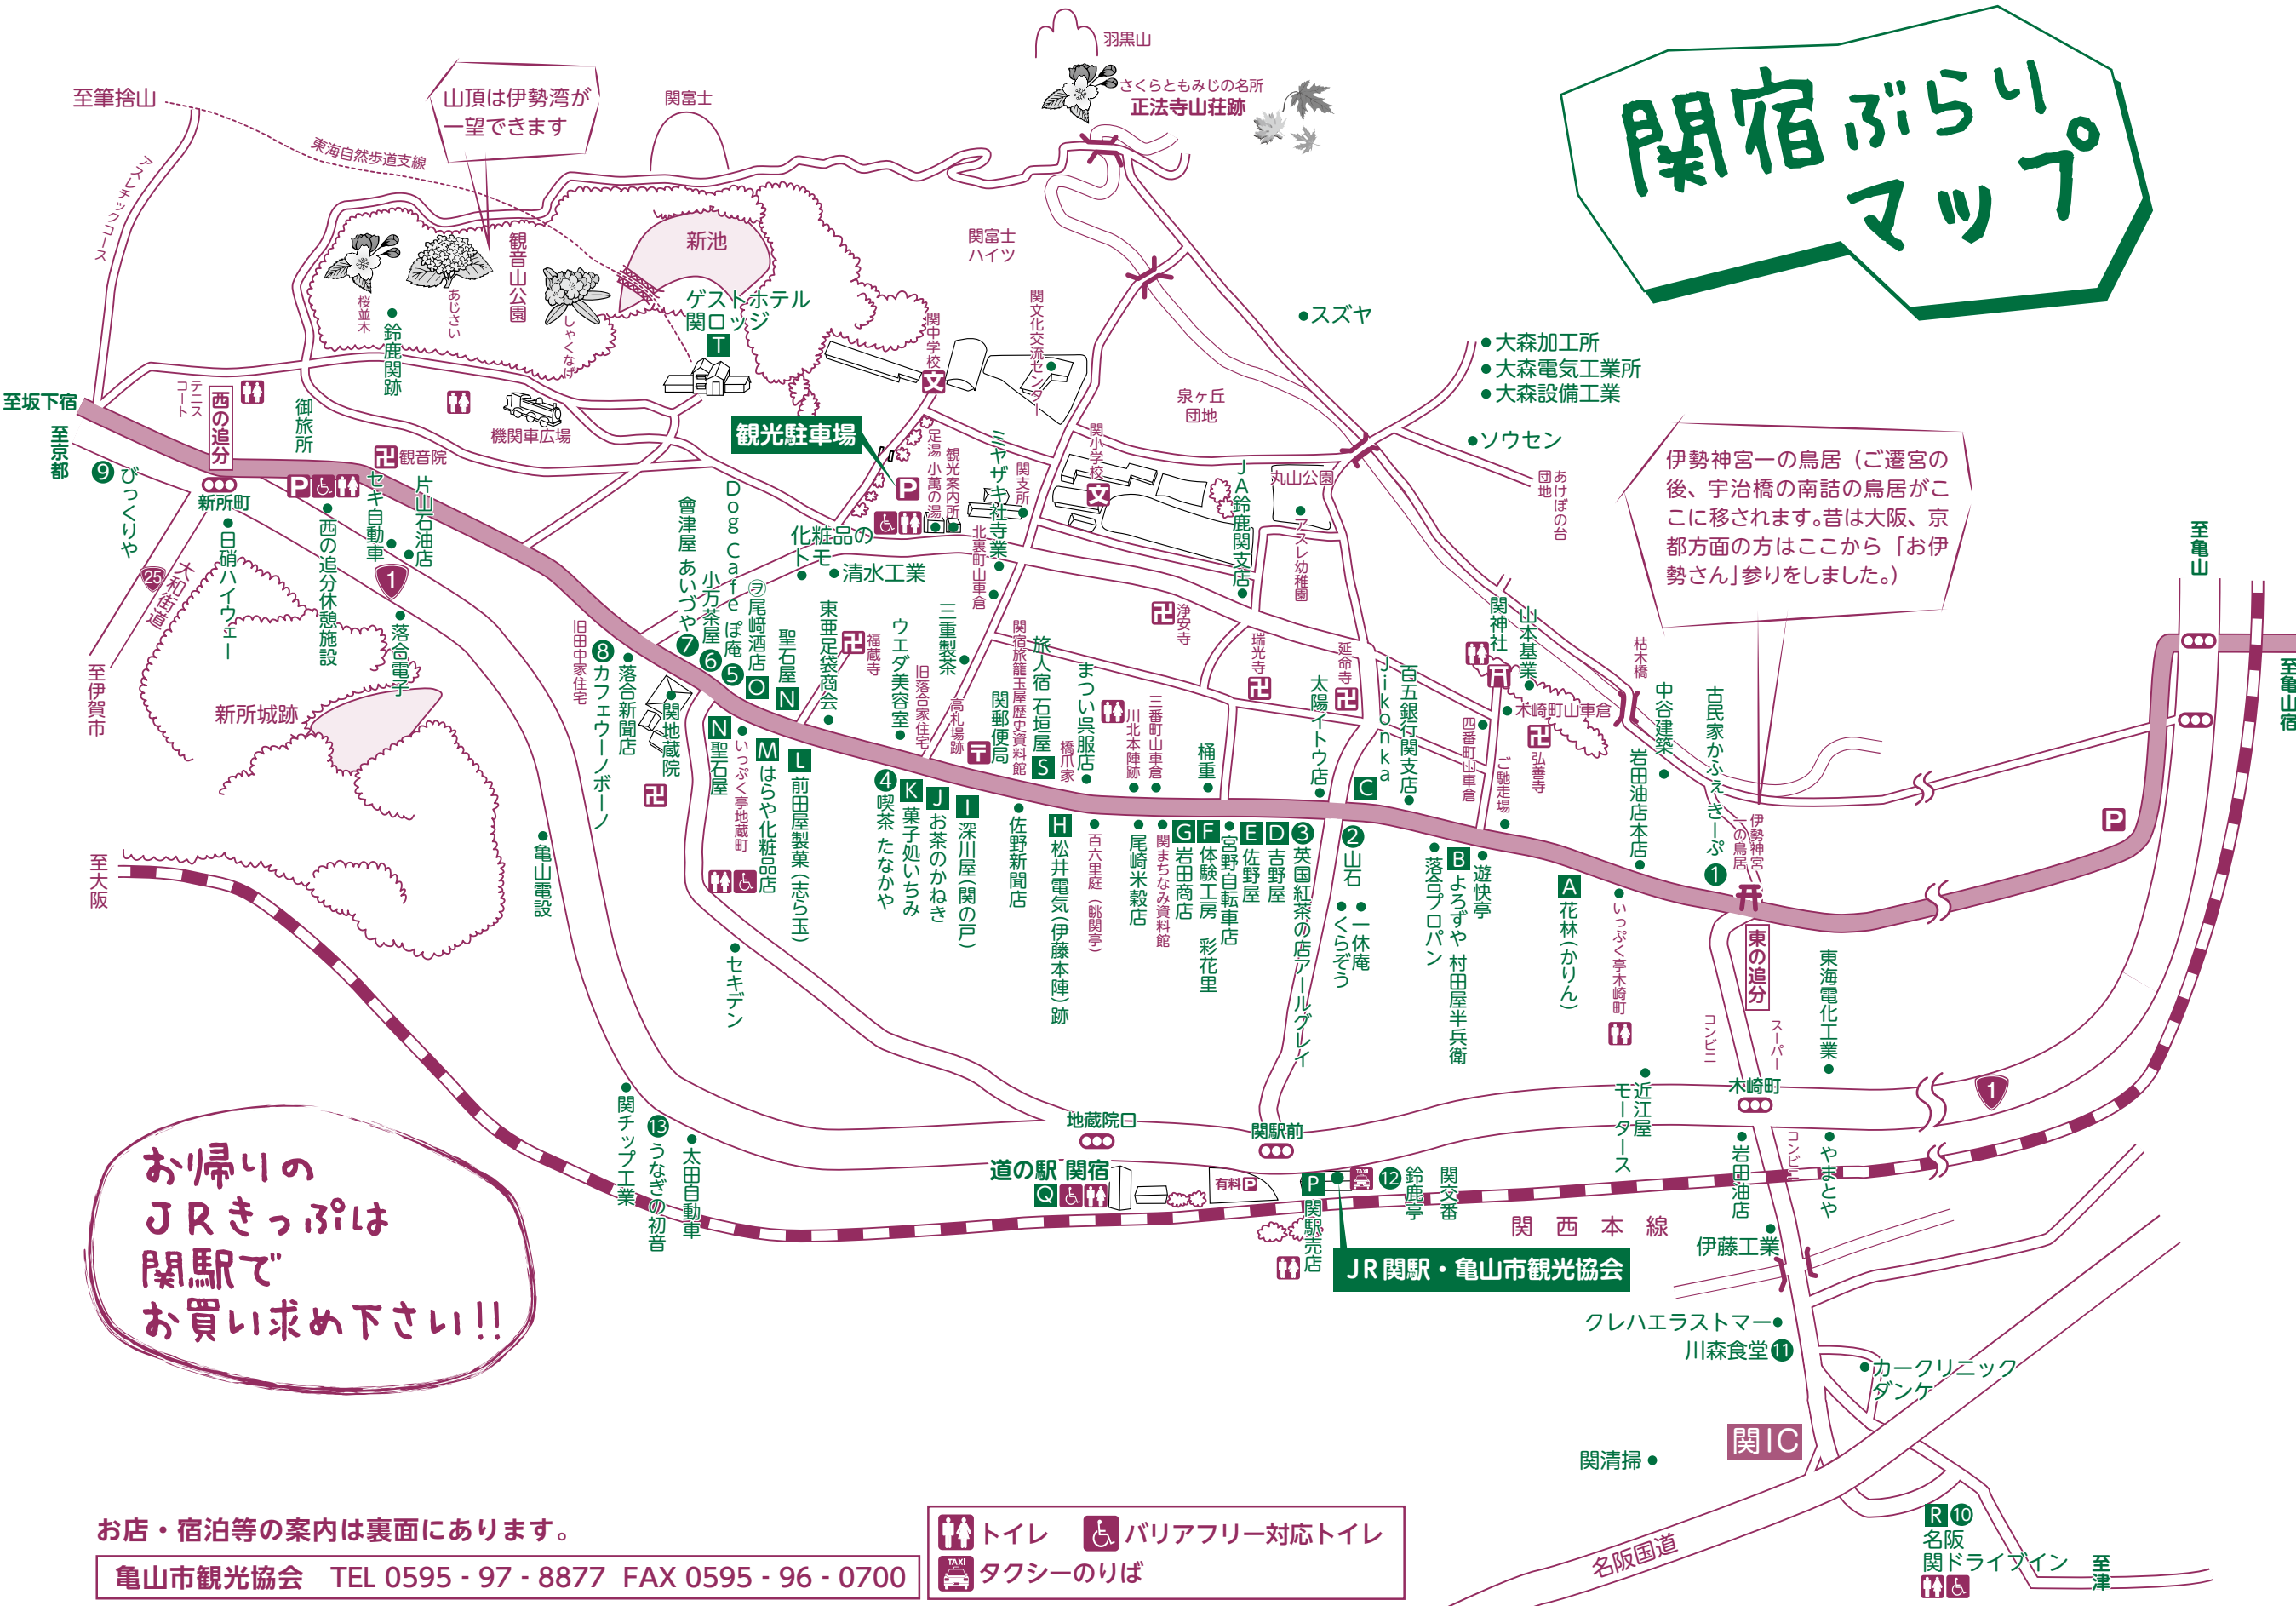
関宿ぶらりマップ

羽黒山
さくらともみじの名所
正法寺山荘跡

至筆捨山
山頂は伊勢湾が一望できます
関富士
東海自然歩道支線
アスレチックコース
新池
観音山公園
桜並木
あじさい
しゃくなげ
鈴鹿関跡
ゲストホテル関ロッジ
関富士ハイツ
関中学校
関文化交流センター
スズヤ
大森加工所
大森電気工業所
大森設備工業
ソウセン
泉ヶ丘団地
至坂下宿
テニスコート
西の追分
御旅所
機関車広場
観光駐車場
足湯 小萬の湯
観光案内所
ミヤザキ社寺業
関支所
関小学校
丸山公園
JA鈴鹿関支店
アスレ幼稚園
あけぼの台団地
至京都
びっくりや
新所町
観音院
セキ自動車
片山石油店
日硝ハイウェー
西の追分休憩施設
大和街道
至伊賀市
落合電子
新所城跡
會津屋
あいづや
Dog Cafe
小万茶屋
ぽ庵
尾崎酒店
化粧品のトモ
清水工業
聖石屋
東亜足袋商会
福蔵寺
ウエダ美容室
旧落合家住宅
三重製茶
高札場跡
北裏町山車倉
関宿旅籠玉屋歴史資料館
関郵便局
旅人宿 石垣屋
まつい呉服店
橋爪家
川北本陣跡
三番町山車倉
桶重
浄安寺
瑞光寺
延命寺
太陽イトウ店
Jikonka
百五銀行関支店
関神社
山本基業
四番町山車倉
木崎町山車倉
弘善寺
枯木橋
中谷建築
古民家かふぇきーぷ
岩田油店本店
ご馳走場
伊勢神宮一の鳥居
伊勢神宮一の鳥居（ご遷宮の後、宇治橋の南詰の鳥居がここに移されます。昔は大阪、京都方面の方はここから「お伊勢さん」参りをしました。）
至亀山
至亀山宿
旧田中家住宅
カフェウーノボーノ
落合新聞店
関地蔵院
いっぷく亭地蔵町
はらや化粧品店
前田屋製菓（志ら玉）
喫茶 たなかや
菓子処いちみ
お茶のかねき
深川屋（関の戸）
佐野新聞店
松井電気（伊藤本陣）跡
百六里庭（眺関亭）
尾崎米穀店
関まちなみ資料館
岩田商店
体験工房
宮野自転車店
佐野屋
吉野屋
英国紅茶の店アールグレイ
彩花里
山石
くらぞう
一休庵
落合プロパン
よろずや 村田屋半兵衛
遊快亭
花林（かりん）
いっぷく亭木崎町
東の追分
東海電化工業
至大阪
亀山電設
セキデン
コンビニ
スーパー
関チップ工業
うなぎの初音
太田自動車
地蔵院口
関駅前
道の駅 関宿
有料P
鈴鹿亭
関交番
関駅売店
JR関駅・亀山市観光協会
関西本線
近江屋モータース
木崎町
岩田油店
やまとや
コンビニ
伊藤工業
クレハエラストマー
川森食堂
カークリニックダンケ
関IC
関清掃
名阪国道
名阪関ドライブイン
至津

お帰りのJRきっぷは関駅でお買い求め下さい!!

お店・宿泊等の案内は裏面にあります。
亀山市観光協会 TEL 0595 - 97 - 8877 FAX 0595 - 96 - 0700

トイレ
バリアフリー対応トイレ
タクシーのりば